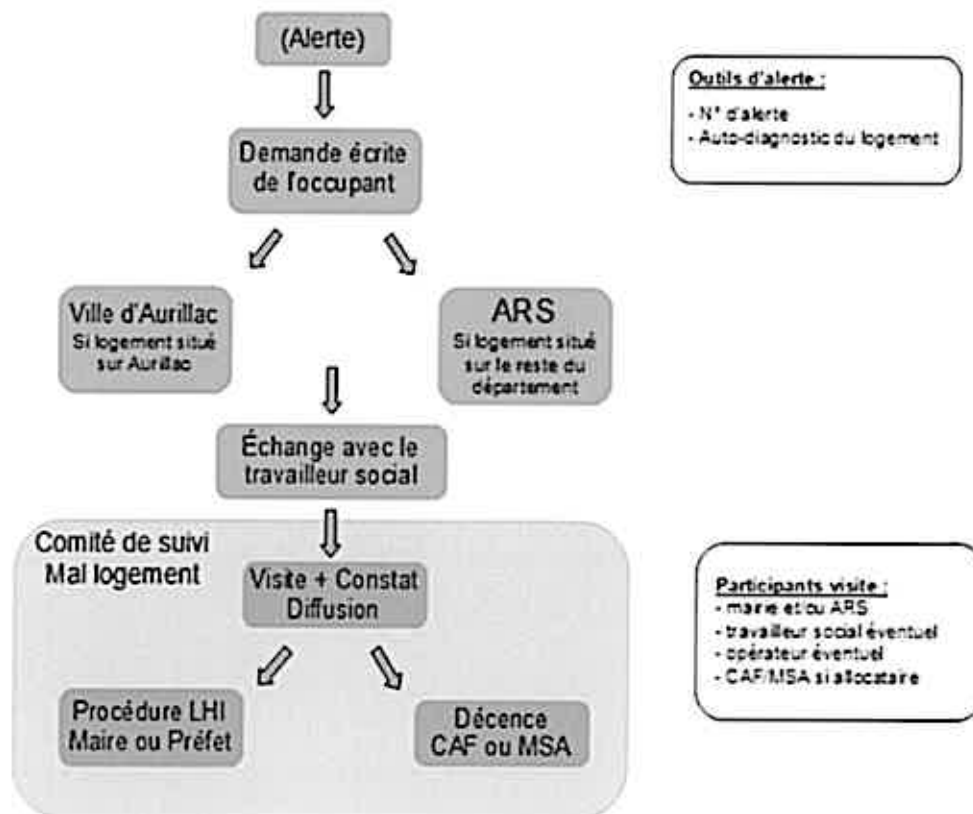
(Alerte)

Outils d'alerte :
- N° d'alerte
- Auto-diagnostic du logement

Demande écrite de l'occupant

Ville d'Aurillac
Si logement situé sur Aurillac

ARS
Si logement situé sur le reste du département

Échange avec le travailleur social

Comité de suivi
Mal logement

Visite + Constat
Diffusion

Participants visite :
- mairie et/ou ARS
- travailleur social éventuel
- opérateur éventuel
- CAF/MSA si allocataire

Procédure LHI
Maire ou Préfet

Décence
CAF ou MSA